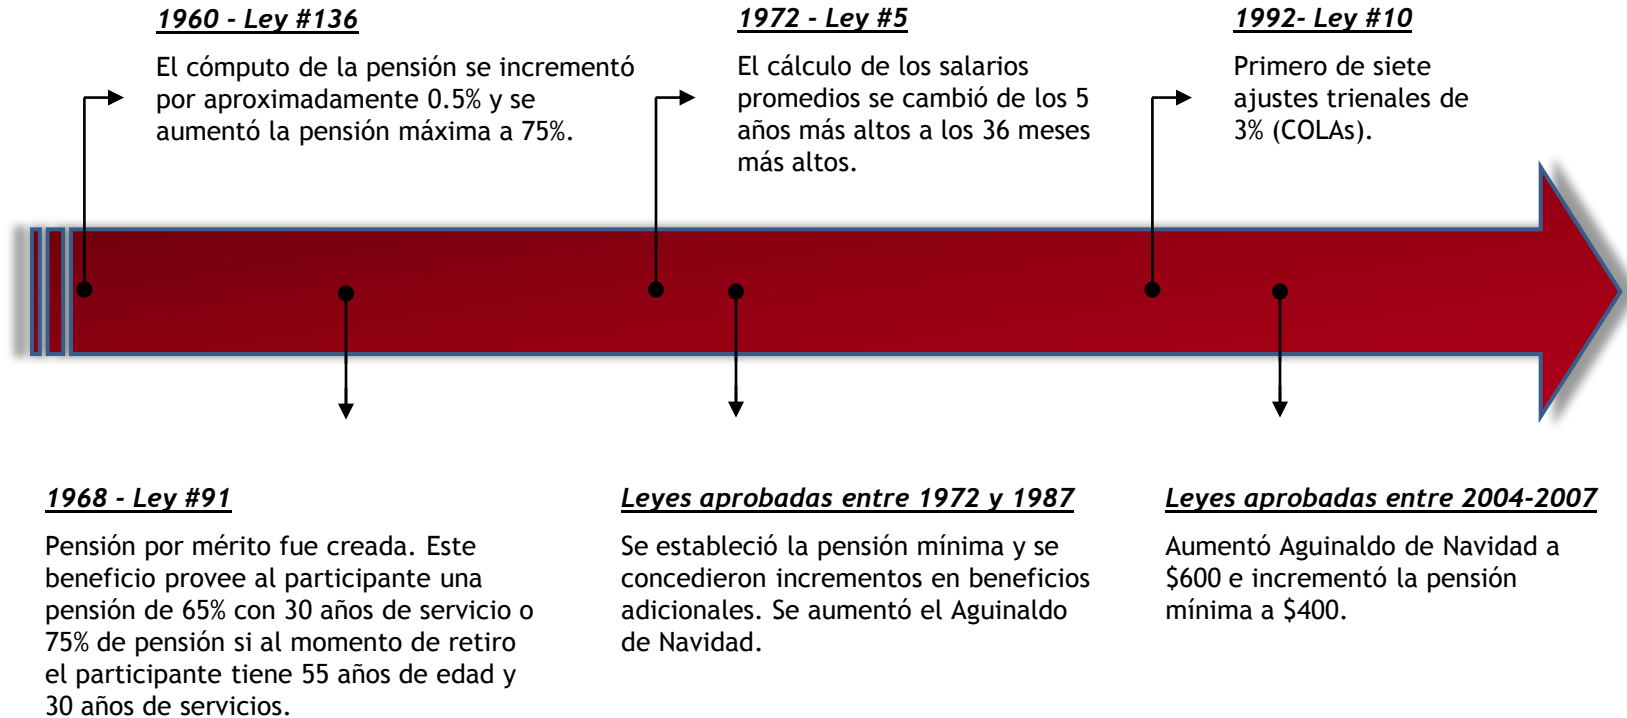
1960 - Ley #136

El cómputo de la pensión se incrementó por aproximadamente 0.5% y se aumentó la pensión máxima a 75%.

1972 - Ley #5

El cálculo de los salarios promedios se cambió de los 5 años más altos a los 36 meses más altos.

1992- Ley #10

Primero de siete ajustes trienales de 3% (COLAs).

1968 - Ley #91

Pensión por mérito fue creada. Este beneficio provee al participante una pensión de 65% con 30 años de servicio o 75% de pensión si al momento de retiro el participante tiene 55 años de edad y 30 años de servicios.

Leyes aprobadas entre 1972 y 1987

Se estableció la pensión mínima y se concedieron incrementos en beneficios adicionales. Se aumentó el Aguinaldo de Navidad.

Leyes aprobadas entre 2004-2007

Aumentó Aguinaldo de Navidad a $600 e incrementó la pensión mínima a $400.